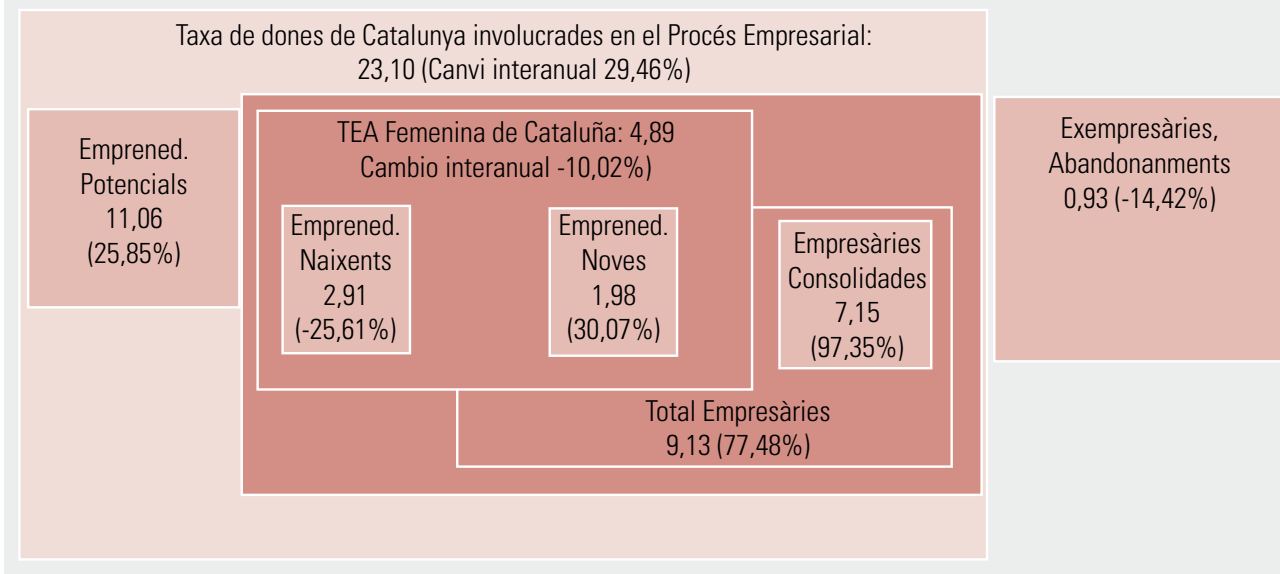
Taxa de dones de Catalunya involucrades en el Procés Empresarial: 23,10 (Canvi interanual 29,46%)

Emprened. Potencials 11,06 (25,85%)

TEA Femenina de Cataluña: 4,89 Cambio interanual -10,02%)

Emprened. Naixents 2,91 (-25,61%)

Emprened. Noves 1,98 (30,07%)

Empresàries Consolidades 7,15 (97,35%)

Total Empresàries 9,13 (77,48%)

Exempresàries, Abandonanments 0,93 (-14,42%)